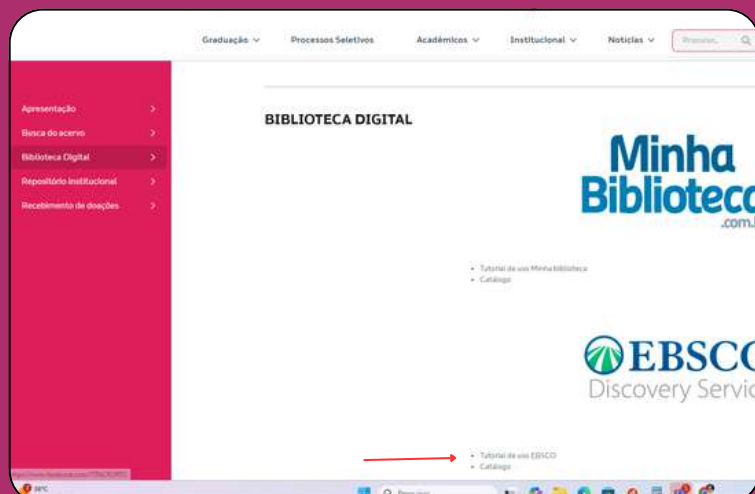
Graduação ∨ Processos Seletivos Acadêmicos ∨ Institucional ∨ Notícias ∨ Pesquisar

Apresentação >
Busca do acervo >
Biblioteca Digital >
Repositório Institucional >
Recebimento de doações >

BIBLIOTECA DIGITAL

Minha Biblioteca .com.

- Tutorial de uso Minha biblioteca
- Catálogo

EBSCO Discovery Servic

- Tutorial de uso EBSCO
- Catálogo

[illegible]

28°C

Pesquisar